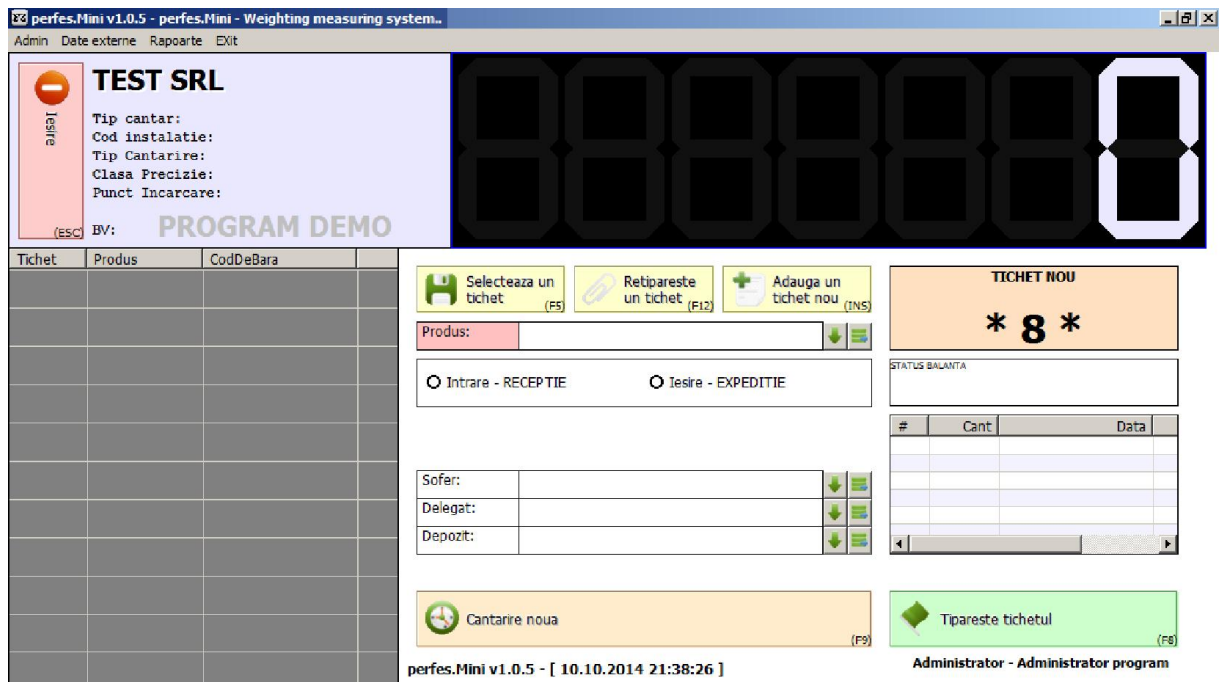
perfes.Mini v1.0.5 - perfes.Mini - Weighting measuring system..

Admin Date externe Rapoarte EXit

Iesire (ESC)

TEST SRL

Tip cantar:
Cod instalatie:
Tip Cantarire:
Clasa Precizie:
Punct Incarcare:

BV: PROGRAM DEMO

0

| Tichet | Produs | CodDeBara | |
|---|---|---|---|

Selecteaza un tichet (F5)

Retipareste un tichet (F12)

Adauga un tichet nou (INS)

TICHET NOU

* 8 *

Produs:

STATUS BALANTA

Intrare - RECEPTIE

Iesire - EXPEDITIE

| # | Cant | Data |
|---|---|---|

Sofer:

Delegat:

Depozit:

Cantarire noua (F9)

Tipareste tichetul (F8)

perfes.Mini v1.0.5 - [ 10.10.2014 21:38:26 ]

Administrator - Administrator program